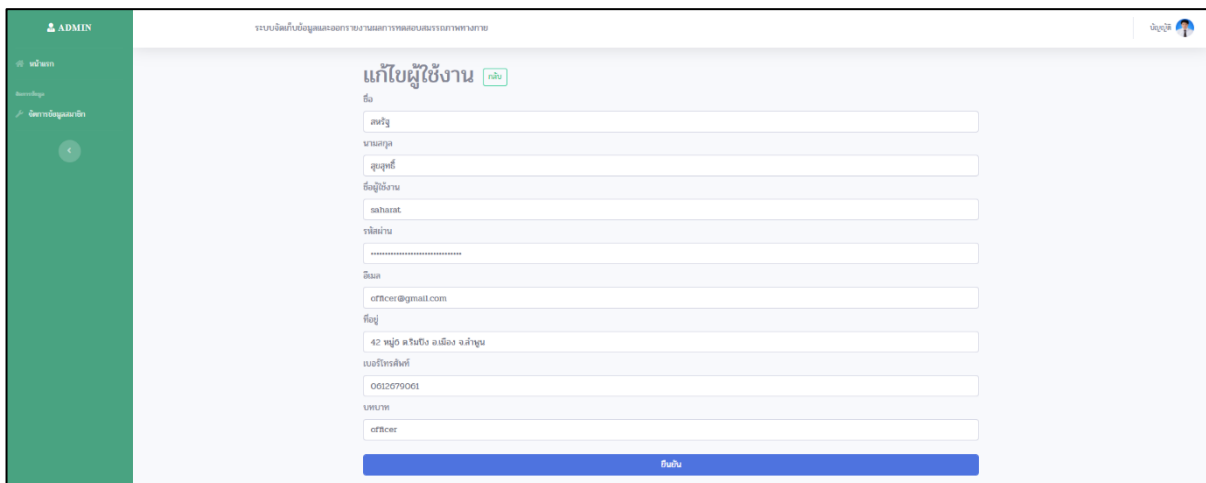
ADMIN

หน้าแรก

จัดการข้อมูล

จัดการข้อมูลสมาชิก

ระบบจัดเก็บข้อมูลและออกรายงานผลการทดสอบสมรรถภาพทางกาย

บัญชี

แก้ไขผู้ใช้งาน กลับ

ชื่อ

สหรัฐ

นามสกุล

สุขสุทธิ์

ชื่อผู้ใช้งาน

saharat

รหัสผ่าน

••••••••••••••••••••••••••••••

อีเมล

officer@gmail.com

ที่อยู่

42 หมู่8 ต.ริมปิง อ.เมือง จ.ลำพูน

เบอร์โทรศัพท์

0612679061

บทบาท

officer

ยืนยัน